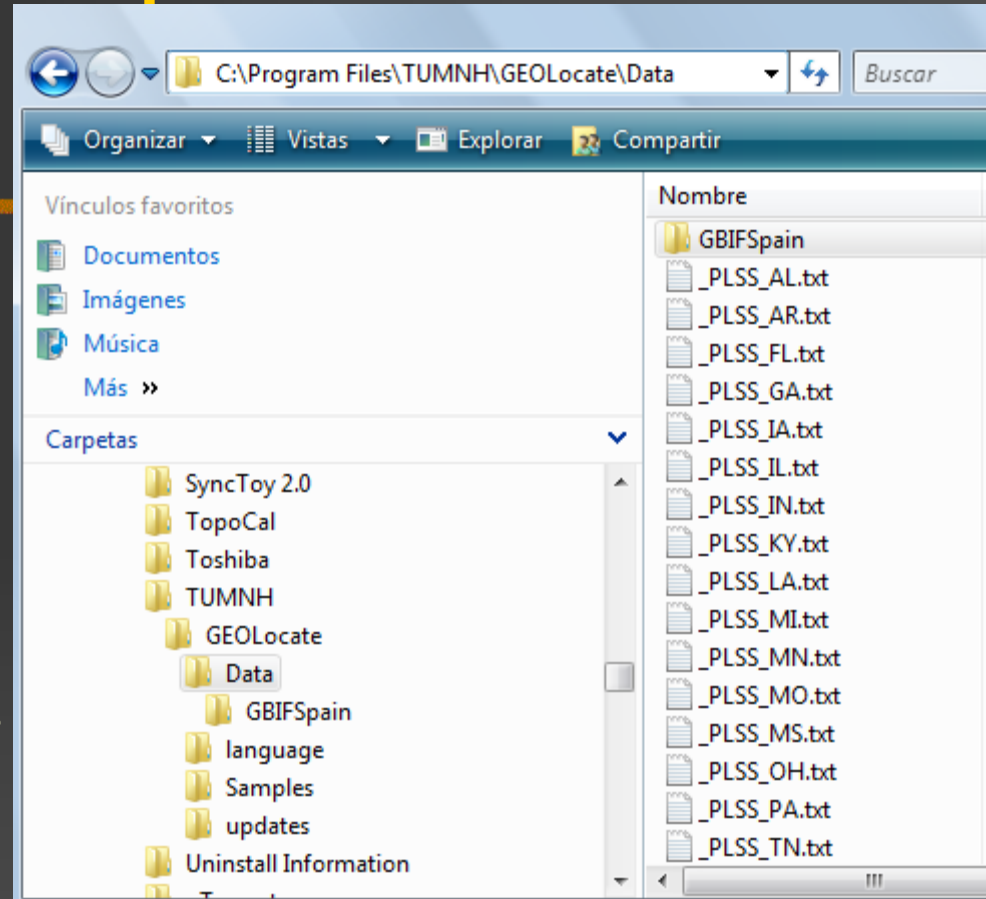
C:\Program Files\TUMNH\GEOLocate\Data

Buscar

Organizar Vistas Explorar Compartir

Vínculos favoritos

Documentos

Imágenes

Música

Más »

Carpetas

SyncToy 2.0
TopoCal
Toshiba
TUMNH
GEOLocate
Data
GBIFSpain
language
Samples
updates
Uninstall Information
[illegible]

Nombre

GBIFSpain
_PLSS_AL.txt
_PLSS_AR.txt
_PLSS_FL.txt
_PLSS_GA.txt
_PLSS_IA.txt
_PLSS_IL.txt
_PLSS_IN.txt
_PLSS_KY.txt
_PLSS_LA.txt
_PLSS_MI.txt
_PLSS_MN.txt
_PLSS_MO.txt
_PLSS_MS.txt
_PLSS_OH.txt
_PLSS_PA.txt
_PLSS_TN.txt